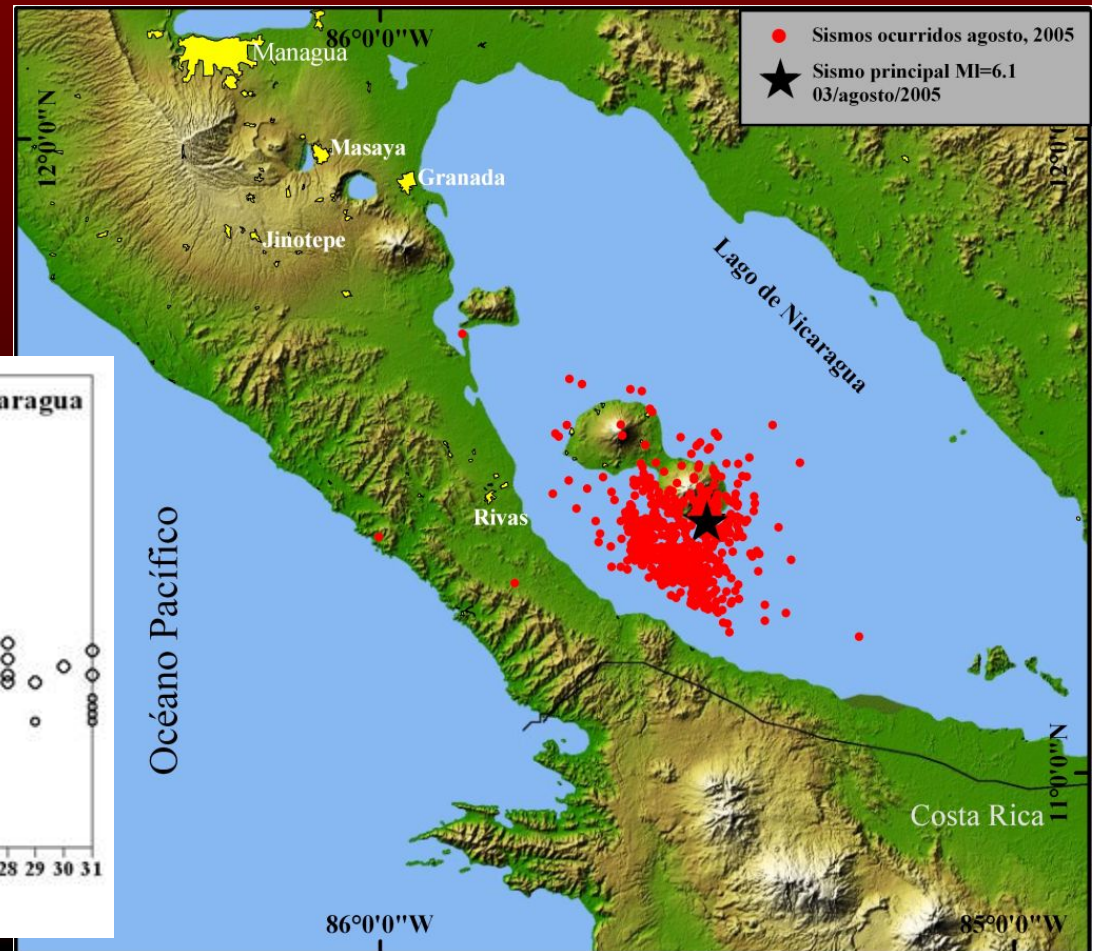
86°0'0"W
Managua
Sismos ocurridos agosto, 2005
Sismo principal Ml=6.1
03/agosto/2005
12°0'0"N
12°0'
Masaya
Granada
Jinotepe
Lago de Nicaragua
aragua
Rivas
Océano Pacífico
28 29 30 31
11°0'0"N
Costa Rica
86°0'0"W
85°0'0"W